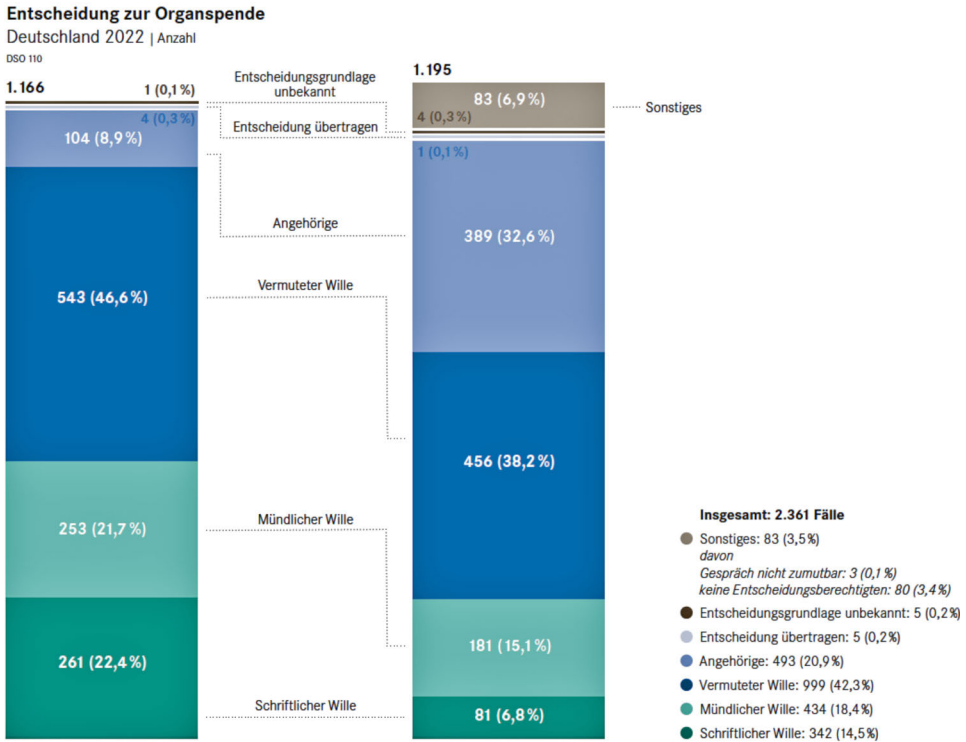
Entscheidung zur Organspende
Deutschland 2022 | Anzahl
DSO 110

1.166
1 (0,1 %)
4 (0,3 %)
104 (8,9 %)
543 (46,6 %)
253 (21,7 %)
261 (22,4 %)

Entscheidungsgrundlage unbekannt
Entscheidung übertragen
Angehörige
Vermuteter Wille
Mündlicher Wille
Schriftlicher Wille

1.195
83 (6,9 %)
4 (0,3 %)
Sonstiges
1 (0,1 %)
389 (32,6 %)
456 (38,2 %)
181 (15,1 %)
81 (6,8 %)

Insgesamt: 2.361 Fälle
Sonstiges: 83 (3,5 %)
davon
Gespräch nicht zumutbar: 3 (0,1 %)
keine Entscheidungsberechtigten: 80 (3,4 %)
Entscheidungsgrundlage unbekannt: 5 (0,2 %)
Entscheidung übertragen: 5 (0,2 %)
Angehörige: 493 (20,9 %)
Vermuteter Wille: 999 (42,3 %)
Mündlicher Wille: 434 (18,4 %)
Schriftlicher Wille: 342 (14,5 %)